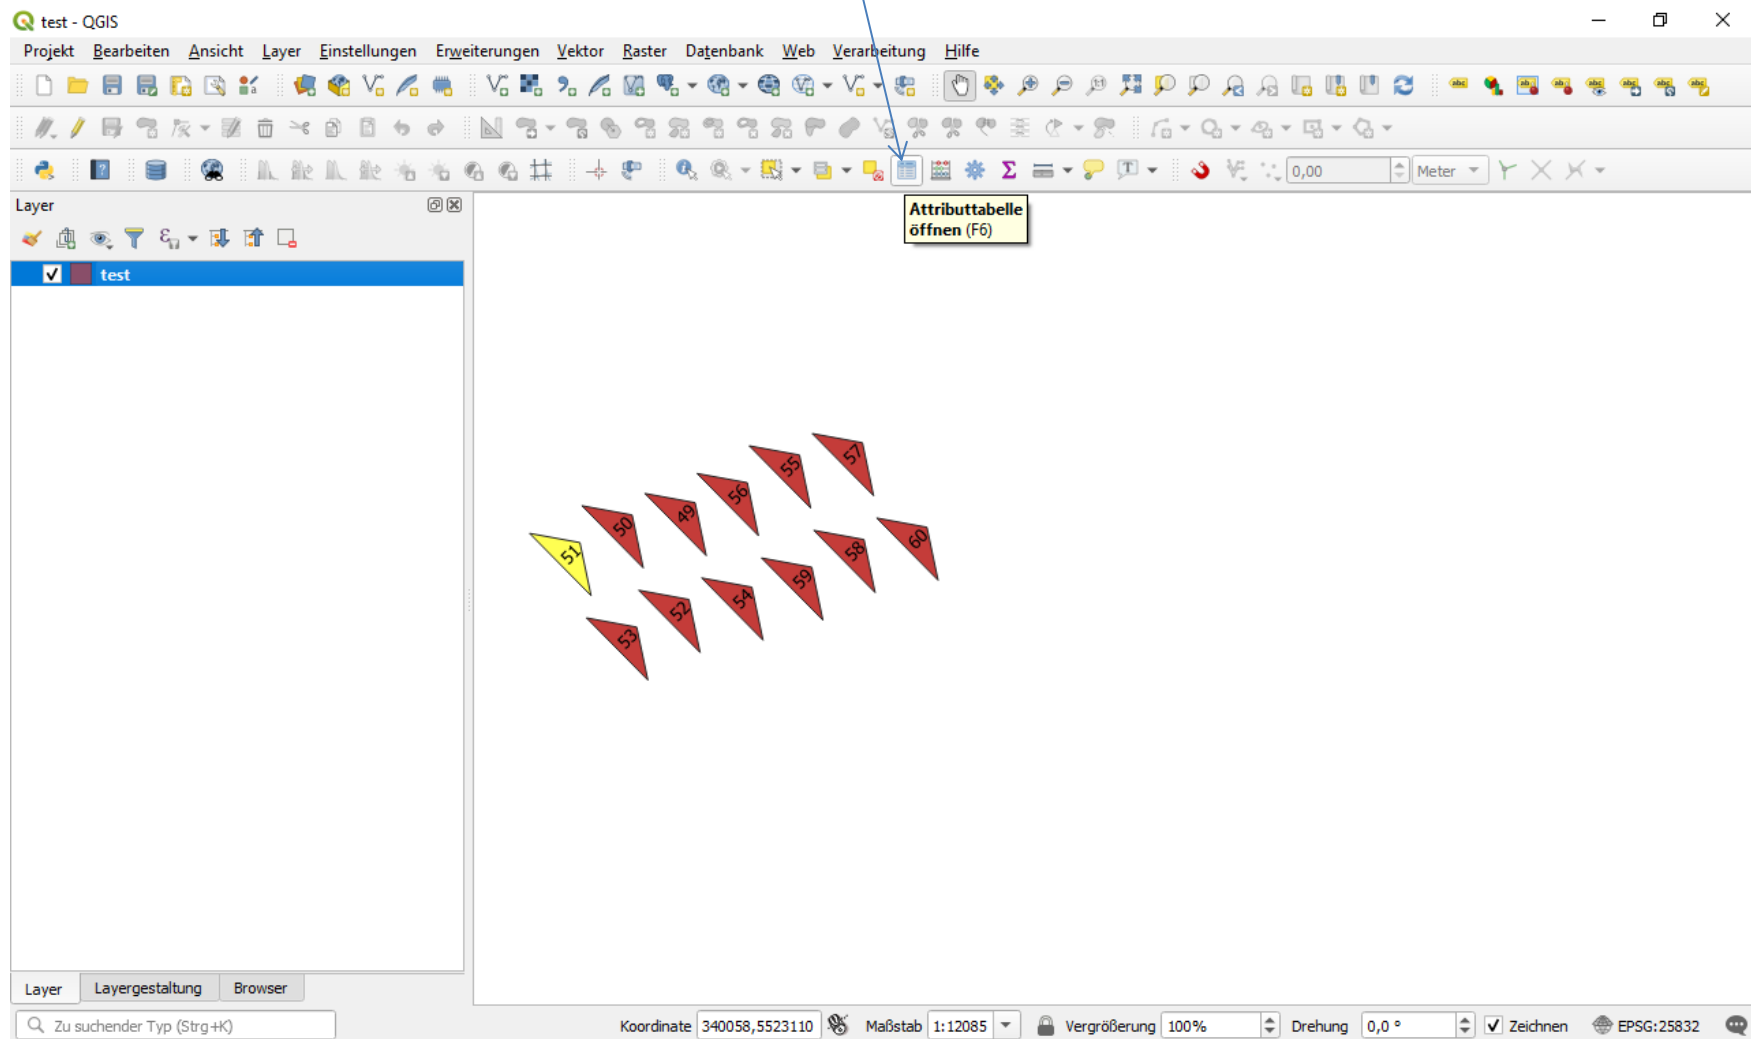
test - QGIS

Projekt Bearbeiten Ansicht Layer Einstellungen Erweiterungen Vektor Raster Datenbank Web Verarbeitung Hilfe

0,00 Meter

Attributtabelle öffnen (F6)

Layer

test

57
55
56
49
50
51
60
58
59
54
52
53

Layer Layergestaltung Browser

Zu suchender Typ (Strg+K)

Koordinate 340058,5523110 Maßstab 1:12085 Vergrößerung 100% Drehung 0,0 ° Zeichnen EPSG:25832